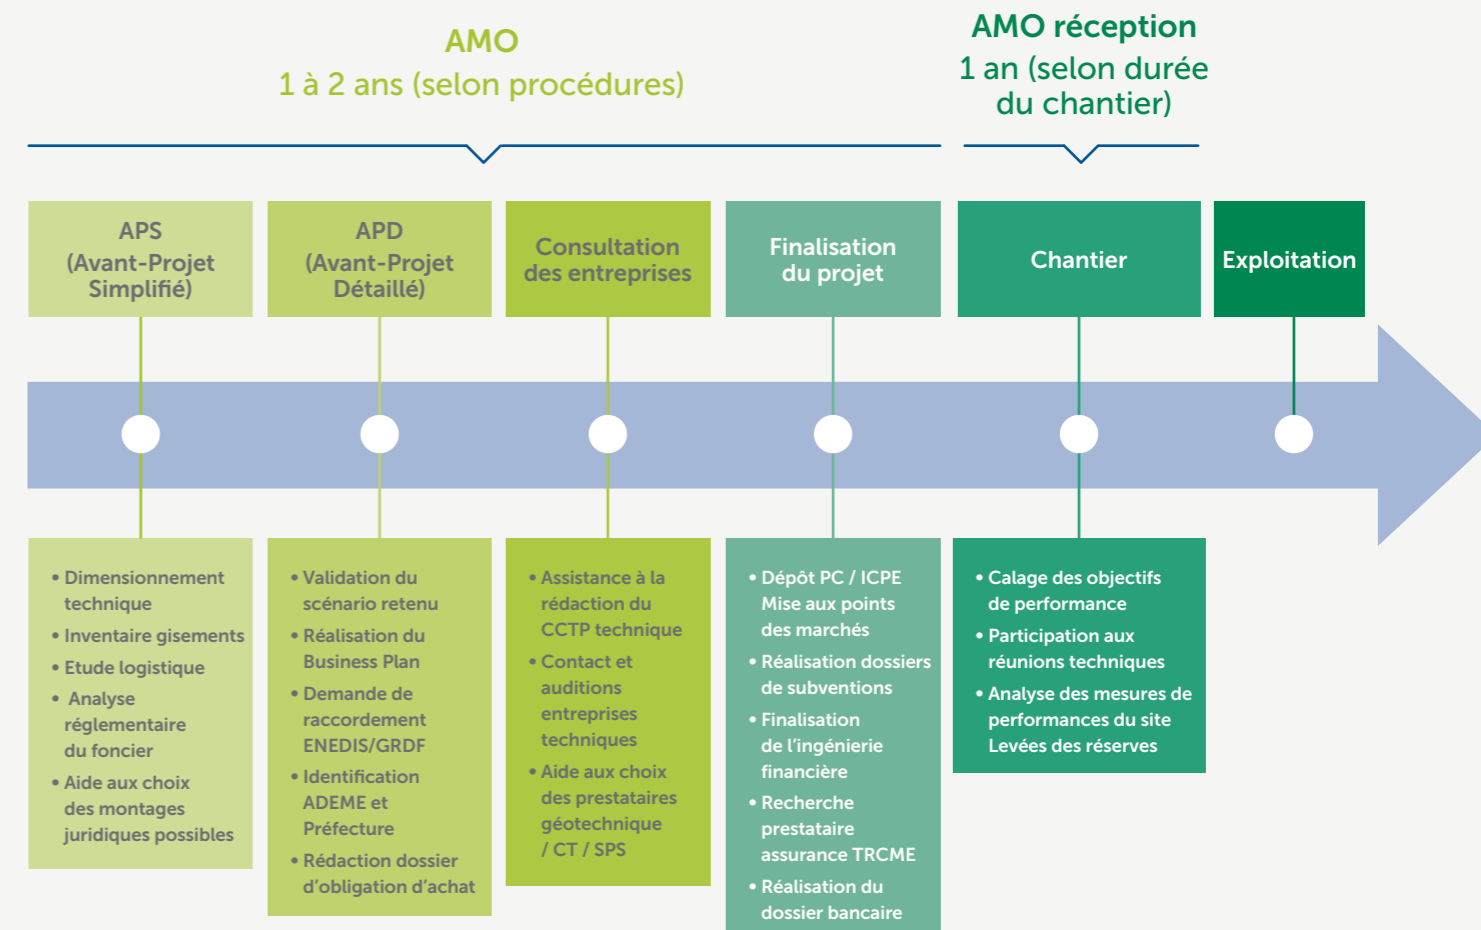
AMO
1 à 2 ans (selon procédures)

AMO réception
1 an (selon durée du chantier)

APS (Avant-Projet Simplifié)

APD (Avant-Projet Détaillé)

Consultation des entreprises

Finalisation du projet

Chantier

Exploitation

• Dimensionnement technique
• Inventaire gisements
• Etude logistique
• Analyse réglementaire du foncier
• Aide aux choix des montages juridiques possibles

• Validation du scénario retenu
• Réalisation du Business Plan
• Demande de raccordement ENEDIS/GRDF
• Identification ADEME et Préfecture
• Rédaction dossier d'obligation d'achat

• Assistance à la rédaction du CCTP technique
• Contact et auditions entreprises techniques
• Aide aux choix des prestataires géotechnique / CT / SPS

• Dépôt PC / ICPE Mise aux points des marchés
• Réalisation dossiers de subventions
• Finalisation de l'ingénierie financière
• Recherche prestataire assurance TRCME
• Réalisation du dossier bancaire

• Calage des objectifs de performance
• Participation aux réunions techniques
• Analyse des mesures de performances du site Levées des réserves